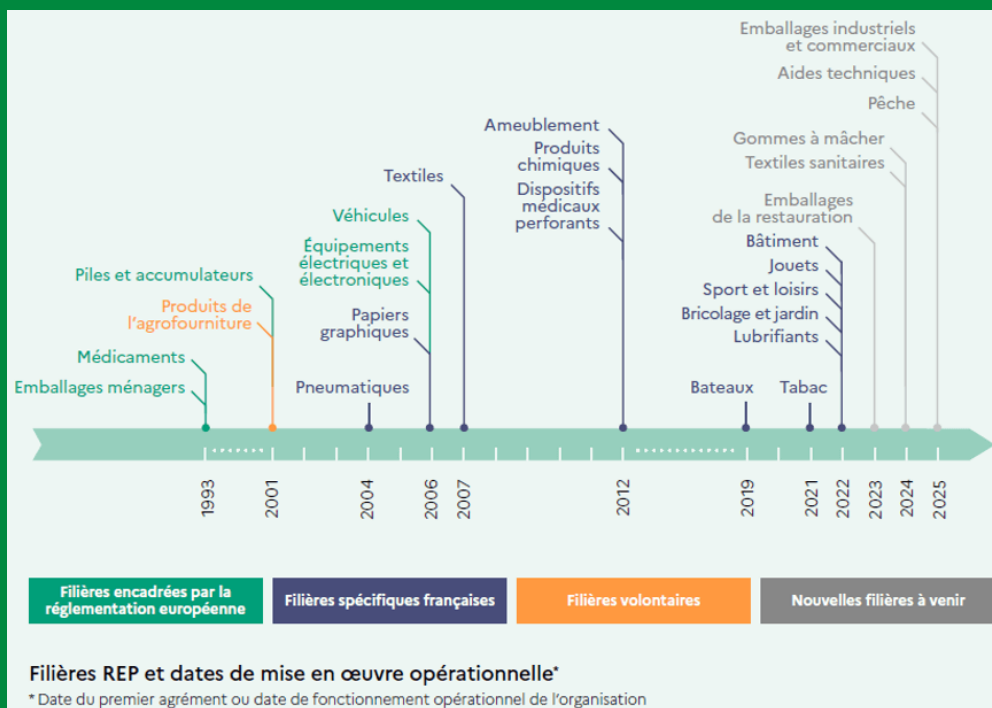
Emballages industriels et commerciaux
Aides techniques
Pêche
Gommes à mâcher
Textiles sanitaires
Emballages de la restauration
Bâtiment
Jouets
Sport et loisirs
Bricolage et jardin
Lubrifiants
Ameublement
Produits chimiques
Dispositifs médicaux perforants
Textiles
Véhicules
Équipements électriques et électroniques
Papiers graphiques
Pneumatiques
Piles et accumulateurs
Produits de l'agrofourniture
Médicaments
Emballages ménagers
Bateaux
Tabac

1993
2001
2004
2006
2007
2012
2019
2021
2022
2023
2024
2025

Filières encadrées par la réglementation européenne
Filières spécifiques françaises
Filières volontaires
Nouvelles filières à venir

Filières REP et dates de mise en œuvre opérationnelle*
* Date du premier agrément ou date de fonctionnement opérationnel de l'organisation